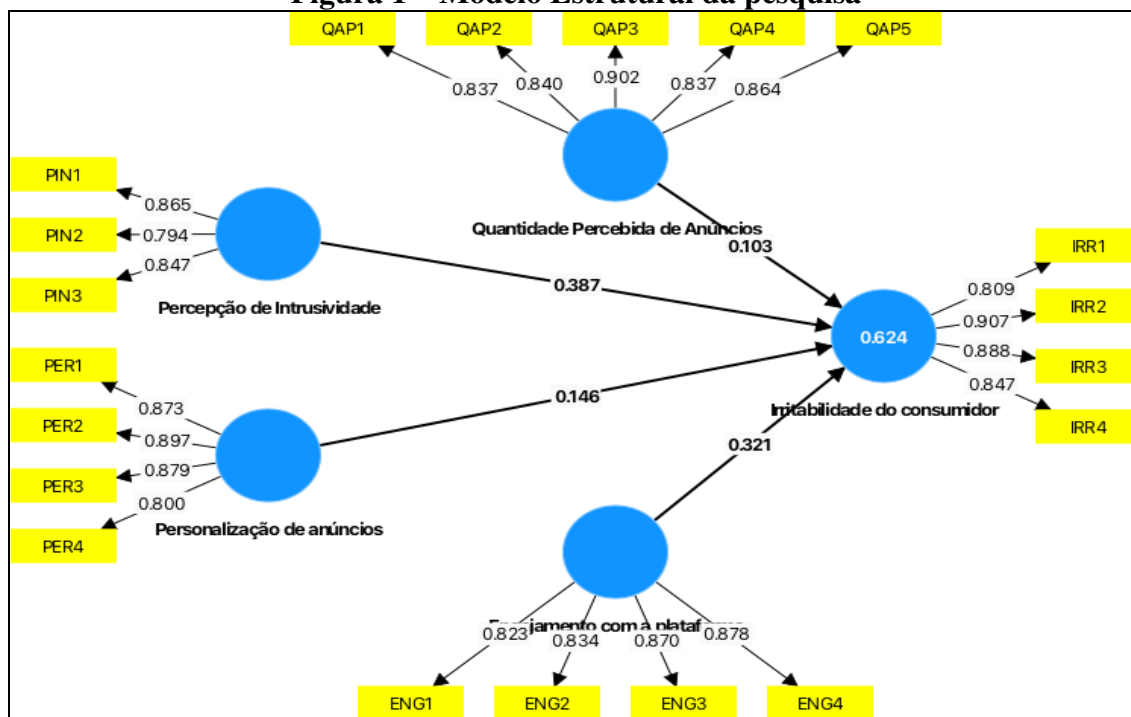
Figura 1 – Modelo Estrutural da pesquisa

QAP1
QAP2
QAP3
QAP4
QAP5
0.837
0.840
0.902
0.837
0.864

PIN1
PIN2
PIN3
0.865
0.794
0.847

Quantidade Percebida de Anúncios
0.103

IRR1
IRR2
IRR3
IRR4
0.809
0.907
0.888
0.847

0.387
Percepção de Intrusividade

0.624

PER1
PER2
PER3
PER4
0.873
0.897
0.879
0.800

0.146
Irritabilidade do consumidor

0.321

Personalização de anúncios

Engajamento com a plataf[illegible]
0.823
0.834
0.870
0.878

ENG1
ENG2
ENG3
ENG4